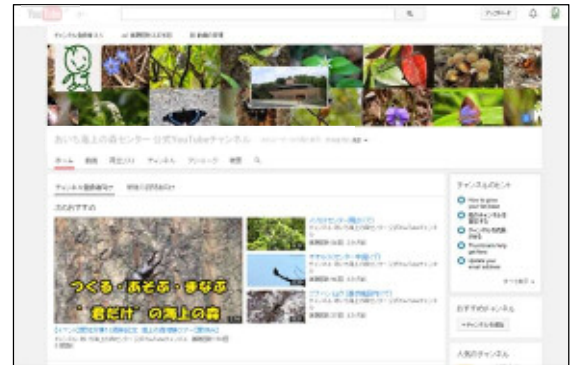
YouTube

あいち海上の森センター 公式YouTubeチャンネル

ホーム 動画 再生リスト チャンネル ディスカッション 概要

つくる・あそぶ・まなぶ
"君だけ"の海上の森

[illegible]

チャンネルのヒント

おすすめのチャンネル

人気のチャンネル